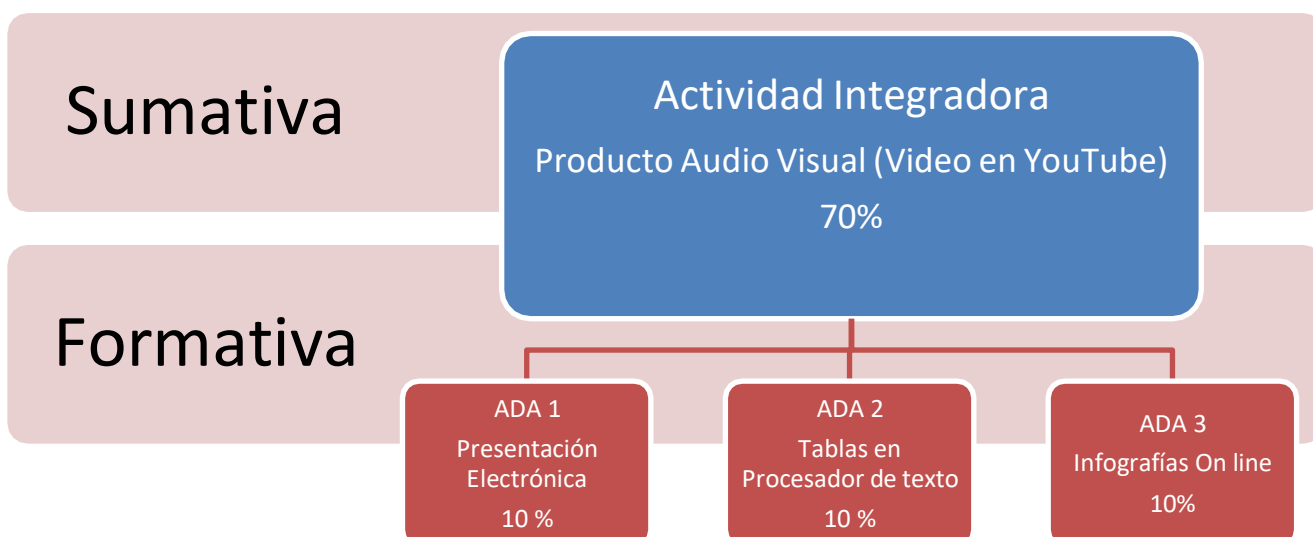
Sumativa

Actividad Integradora

Producto Audio Visual (Video en YouTube)

70%

Formativa

ADA 1

Presentación Electrónica

10 %

ADA 2

Tablas en Procesador de texto

10 %

ADA 3

Infografías On line

10%